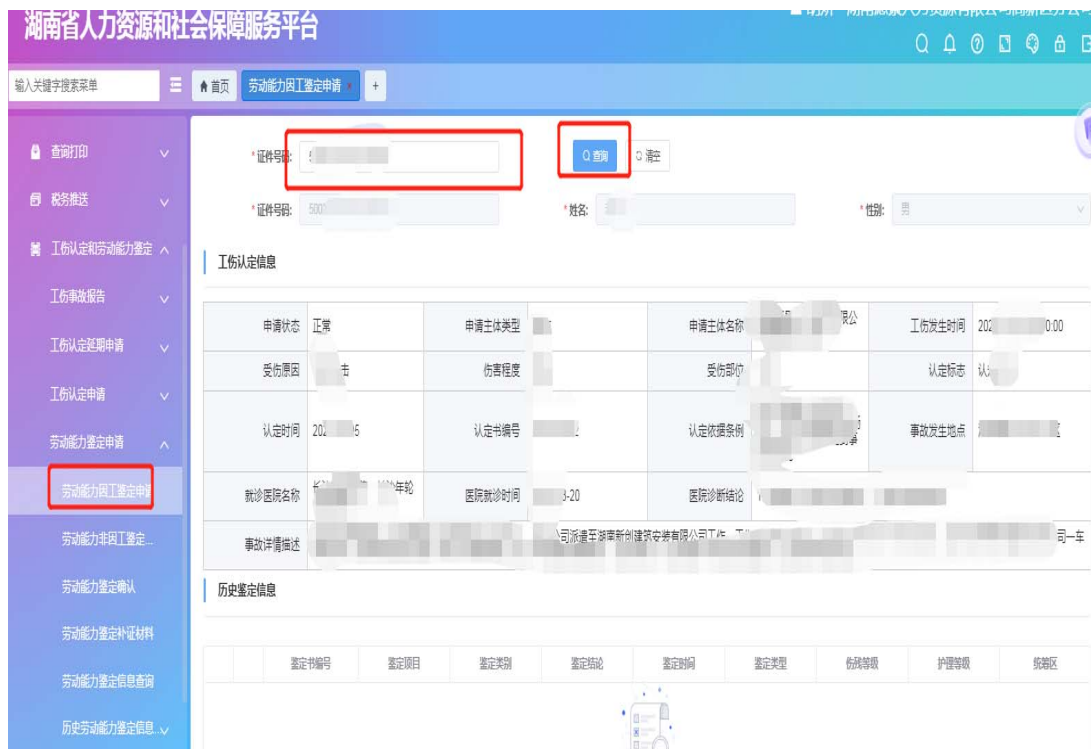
湖南省人力资源和社会保障服务平台

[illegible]

输入关键字搜索菜单

首页　劳动能力因工鉴定申请　+

查询打印
税务推送
工伤认定和劳动能力鉴定
工伤事故报告
工伤认定延期申请
工伤认定申请
劳动能力鉴定申请
劳动能力因工鉴定申请
劳动能力非因工鉴定...
劳动能力鉴定确认
劳动能力鉴定补证材料
劳动能力鉴定信息查询
历史劳动能力鉴定信息...

*证件号码: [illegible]　查询　清空

*证件号码: 500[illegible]　*姓名: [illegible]　*性别: 男

工伤认定信息

| 申请状态 | 正常 | 申请主体类型 | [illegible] | 申请主体名称 | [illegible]限公 | 工伤发生时间 | 202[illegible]0:00 |
|---|---|---|---|---|---|---|---|
| 受伤原因 | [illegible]击 | 伤害程度 | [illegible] | 受伤部位 | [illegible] | 认定标志 | 认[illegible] |
| 认定时间 | 202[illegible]5 | 认定书编号 | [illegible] | 认定依据条例 | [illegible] | 事故发生地点 | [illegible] |
| 就诊医院名称 | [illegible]年轮 | 医院就诊时间 | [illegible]3-20 | 医院诊断结论 | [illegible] | | |
| 事故详情描述 | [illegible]司派遣至湖南新创建筑安装有限公司工作，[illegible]司一车 | | | | | | |

历史鉴定信息

| | 鉴定书编号 | 鉴定项目 | 鉴定类别 | 鉴定结论 | 鉴定时间 | 鉴定类型 | 伤残等级 | 护理等级 | 统筹区 |
|---|---|---|---|---|---|---|---|---|---|